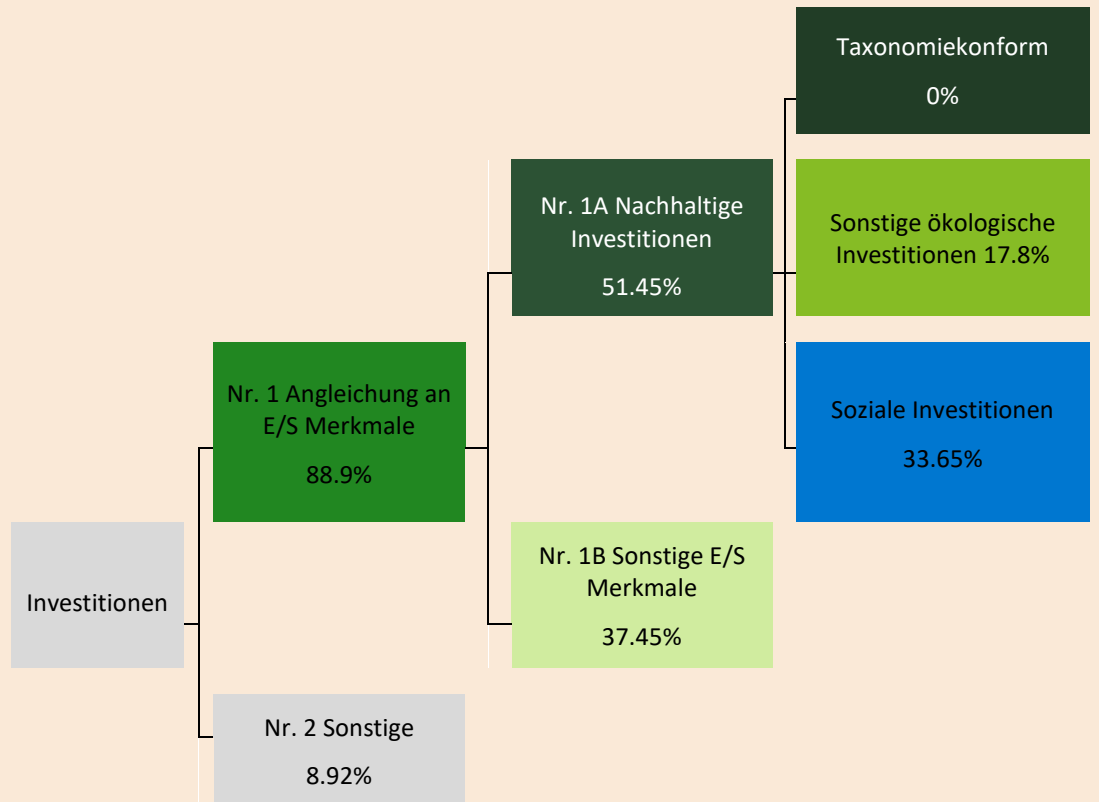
Taxonomiekonform

0%

Nr. 1A Nachhaltige Investitionen

51.45%

Sonstige ökologische Investitionen 17.8%

Nr. 1 Angleichung an E/S Merkmale

88.9%

Soziale Investitionen

33.65%

Investitionen

Nr. 1B Sonstige E/S Merkmale

37.45%

Nr. 2 Sonstige

8.92%